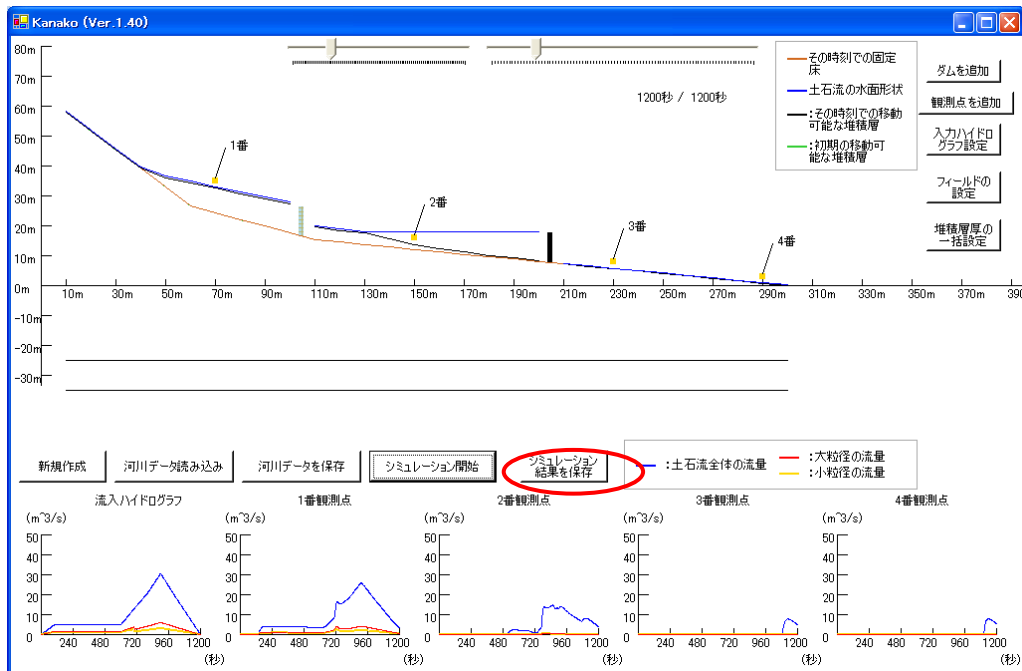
Kanako (Ver.1.40)

80m
70m
60m
50m
40m
30m
20m
10m
0m
-10m
-20m
-30m

10m 30m 50m 70m 90m 110m 130m 150m 170m 190m 210m 230m 250m 270m 290m 310m 330m 350m 370m 390

1番
2番
3番
4番

1200秒 / 1200秒

その時刻での固定床
土石流の水面形状
:その時刻での移動可能な堆積層
:初期の移動可能な堆積層

ダムを追加
観測点を追加
入力ハイドログラフ設定
フィールドの設定
堆積層厚の一括設定

新規作成
河川データ読み込み
河川データを保存
シミュレーション開始
シミュレーション結果を保存

:土石流全体の流量
:大粒径の流量
:小粒径の流量

流入ハイドログラフ
(m^3/s)
50
40
30
20
10
0
240 480 720 960 1200
(秒)

1番観測点
(m^3/s)
50
40
30
20
10
0
240 480 720 960 1200
(秒)

2番観測点
(m^3/s)
50
40
30
20
10
0
240 480 720 960 1200
(秒)

3番観測点
(m^3/s)
50
40
30
20
10
0
240 480 720 960 1200
(秒)

4番観測点
(m^3/s)
50
40
30
20
10
0
240 480 720 960 1200
(秒)